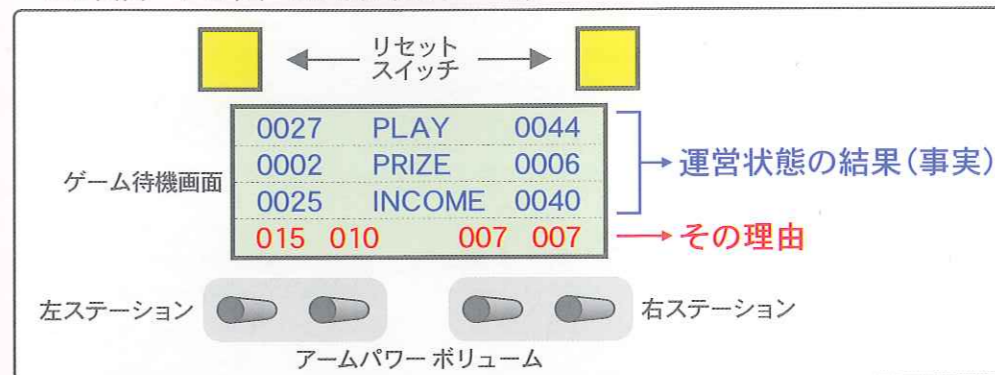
リセット
スイッチ

ゲーム待機画面

| 0027 | PLAY | 0044 |
|---|---|---|
| 0002 | PRIZE | 0006 |
| 0025 | INCOME | 0040 |
| 015 010 | | 007 007 |

運営状態の結果（事実）

その理由

左ステーション

右ステーション

アームパワー ボリューム